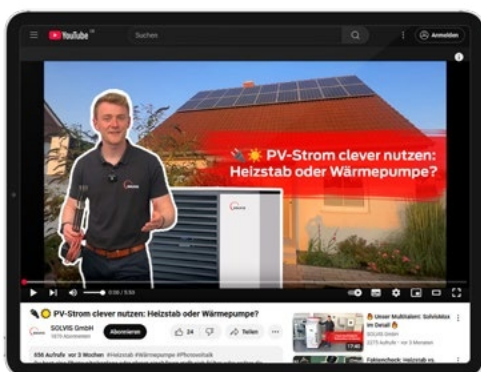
YouTube DE

Suchen

Anmelden

PV-Strom clever nutzen: Heizstab oder Wärmepumpe?

0:06 / 5:54

PV-Strom clever nutzen: Heizstab oder Wärmepumpe?

SOLVIS GmbH
1670 Abonnenten

Abonnieren

24

Teilen

656 Aufrufe vor 3 Wochen #Heizstab #Wärmepumpe #Pflanzenöl

Unser Multitalent: SolvisMax im Detail
SOLVIS GmbH
2275 Aufrufe · vor 3 Monaten

17:42

Faktencheck: Heizstab vs.